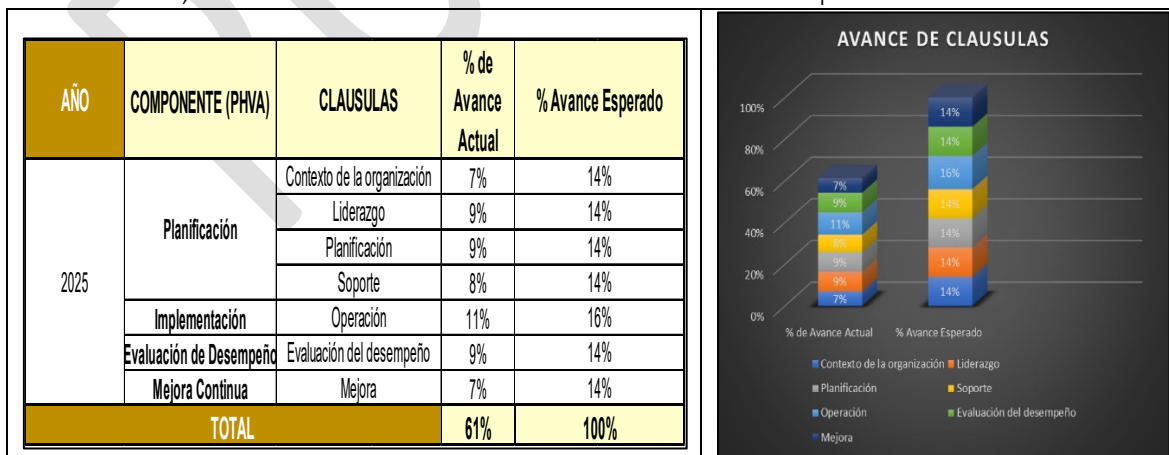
| AÑO | COMPONENTE (PHVA) | CLAUSULAS | % de Avance Actual | % Avance Esperado |
|---|---|---|---|---|
| 2025 | Planificación | Contexto de la organización | 7% | 14% |
| | | Liderazgo | 9% | 14% |
| | | Planificación | 9% | 14% |
| | | Soporte | 8% | 14% |
| | Implementación | Operación | 11% | 16% |
| | Evaluación de Desempeño | Evaluación del desempeño | 9% | 14% |
| | Mejora Continua | Mejora | 7% | 14% |
| TOTAL | | | 61% | 100% |

AVANCE DE CLAUSULAS

100%
80%
60%
40%
20%
0%

7%
9%
11%
8%
9%
9%
7%

14%
14%
16%
14%
14%
14%
14%

% de Avance Actual
% Avance Esperado

Contexto de la organización
Liderazgo
Planificación
Soporte
Operación
Evaluación del desempeño
Mejora